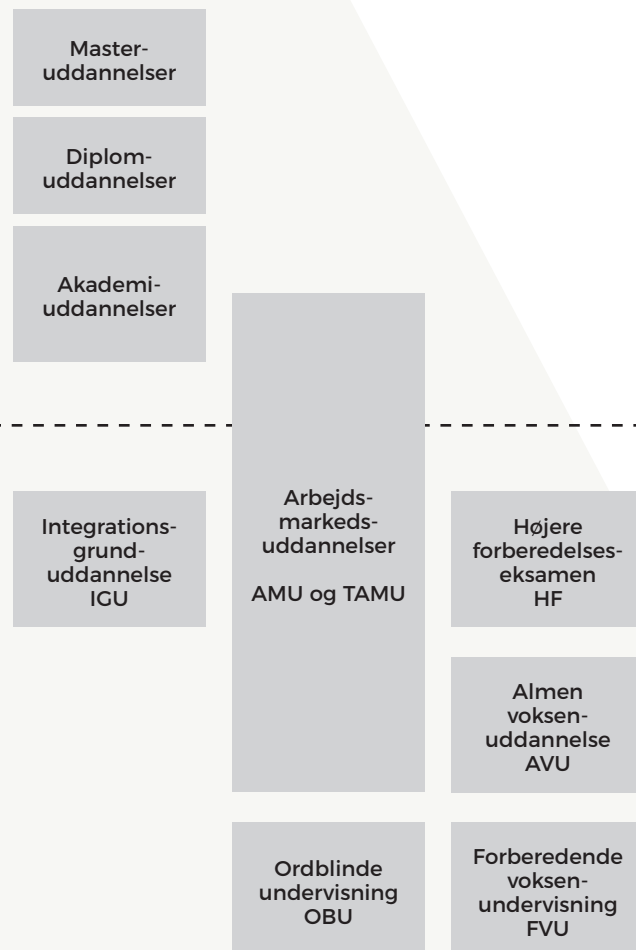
Masteruddannelser

Diplomuddannelser

Akademiuddannelser

Integrationsgrunduddannelse
IGU

Arbejdsmarkedsuddannelser

AMU og TAMU

Højere forberedelseseksamen
HF

Almen voksenuddannelse
AVU

Ordblinde undervisning
OBU

Forberedende voksenundervisning
FVU